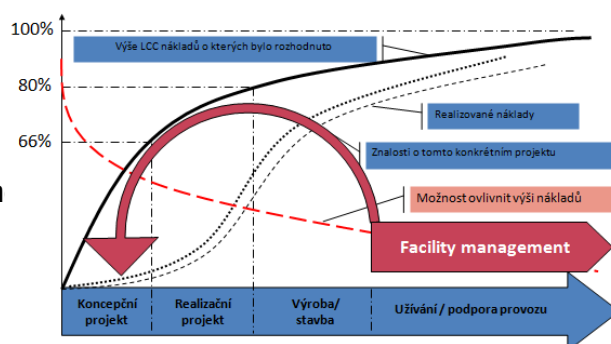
100%

80%

66%

Výše LCC nákladů o kterých bylo rozhodnuto

Realizované náklady

Znalosti o tomto konkrétním projektu

Možnost ovlivnit výši nákladů

Facility management

Koncepční projekt

Realizační projekt

Výroba/ stavba

Užívání / podpora provozu